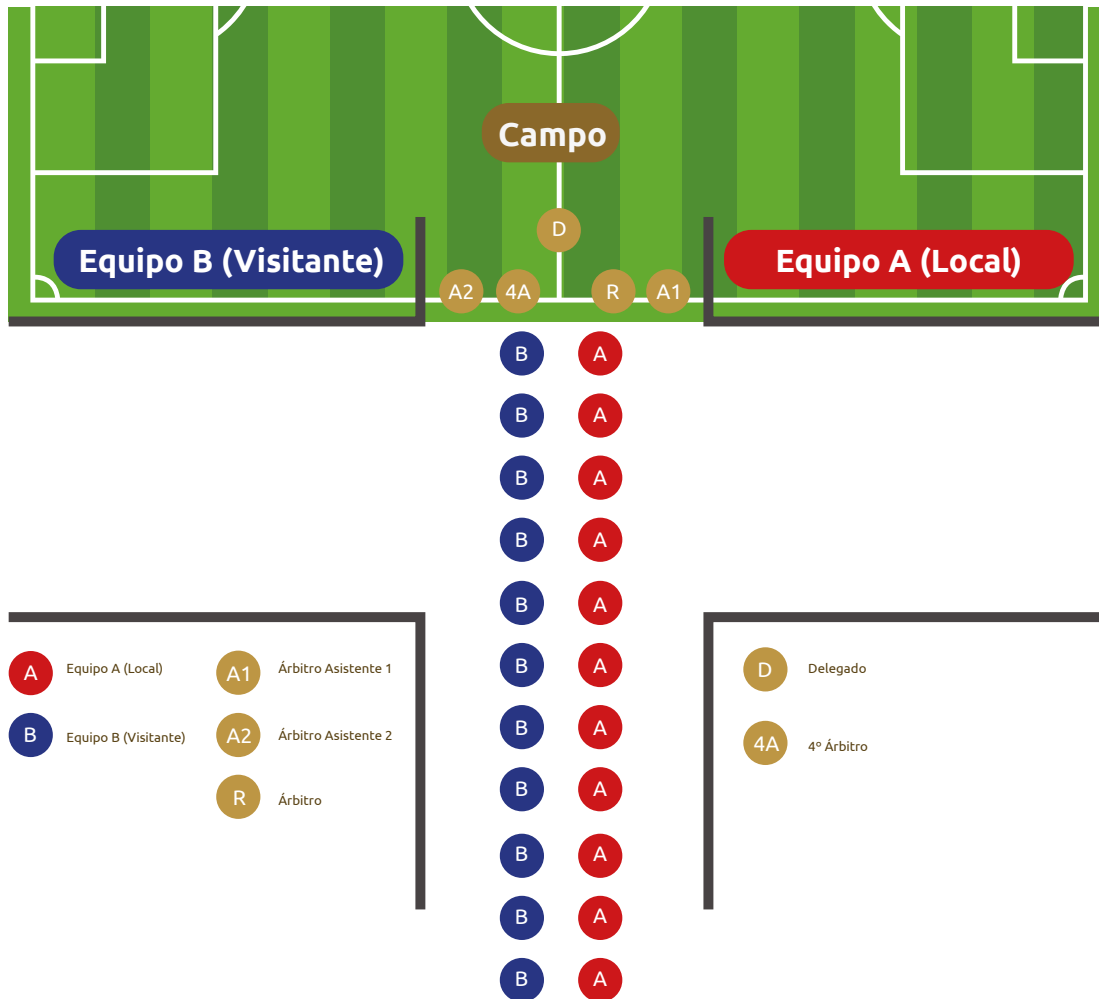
Campo

D

Equipo B (Visitante)

Equipo A (Local)

A2 4A R A1

B A
B A
B A
B A
B A

A Equipo A (Local)

B Equipo B (Visitante)

A1 Árbitro Asistente 1

A2 Árbitro Asistente 2

R Árbitro

D Delegado

4A 4º Árbitro

B A
B A
B A
B A
B A
B A